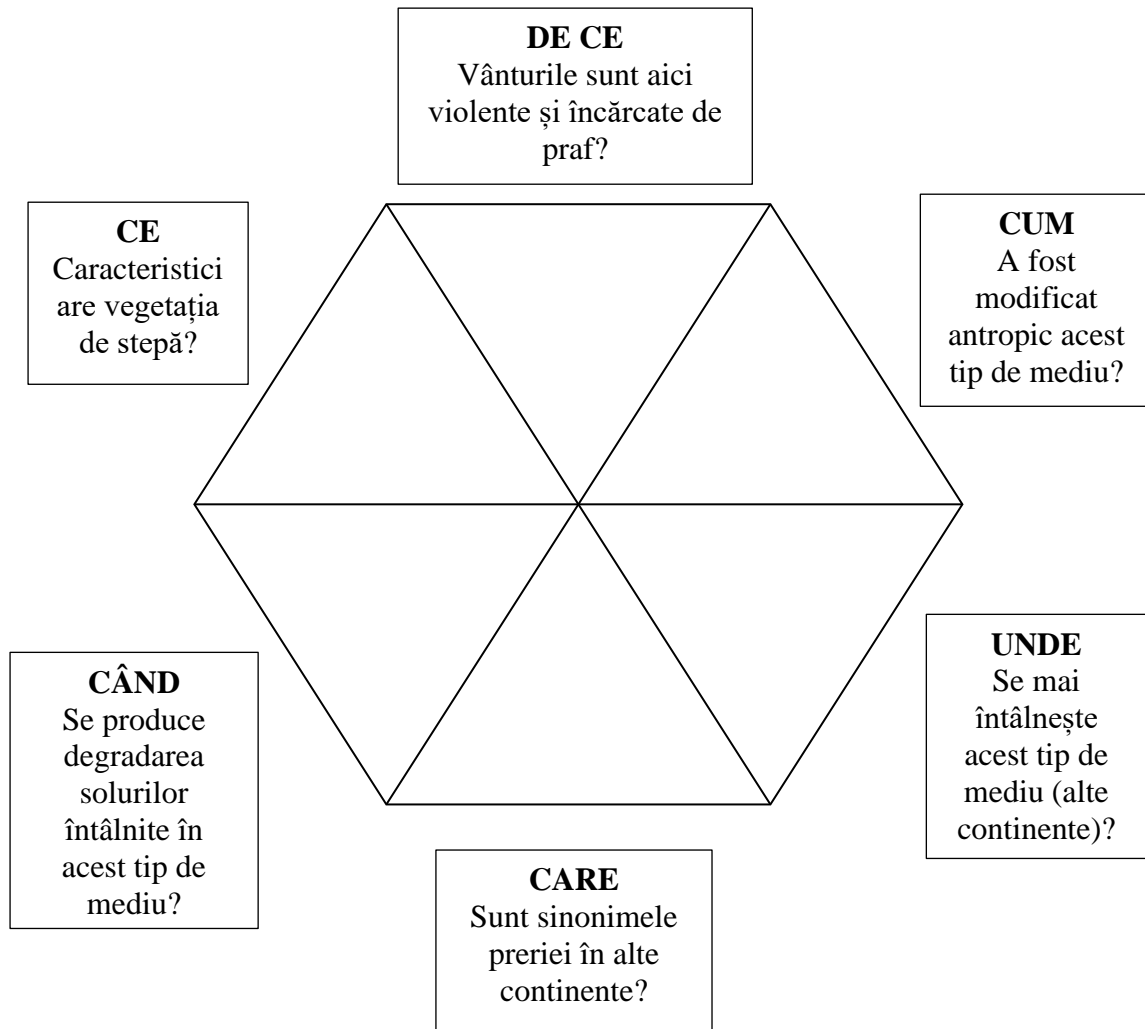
**DE CE**
Vânturile sunt aici violente și încărcate de praf?

**CE**
Caracteristici are vegetația de stepă?

**CUM**
A fost modificat antropic acest tip de mediu?

**UNDE**
Se mai întâlnește acest tip de mediu (alte continente)?

**CÂND**
Se produce degradarea solurilor întâlnite în acest tip de mediu?

**CARE**
Sunt sinonimele preriei în alte continente?